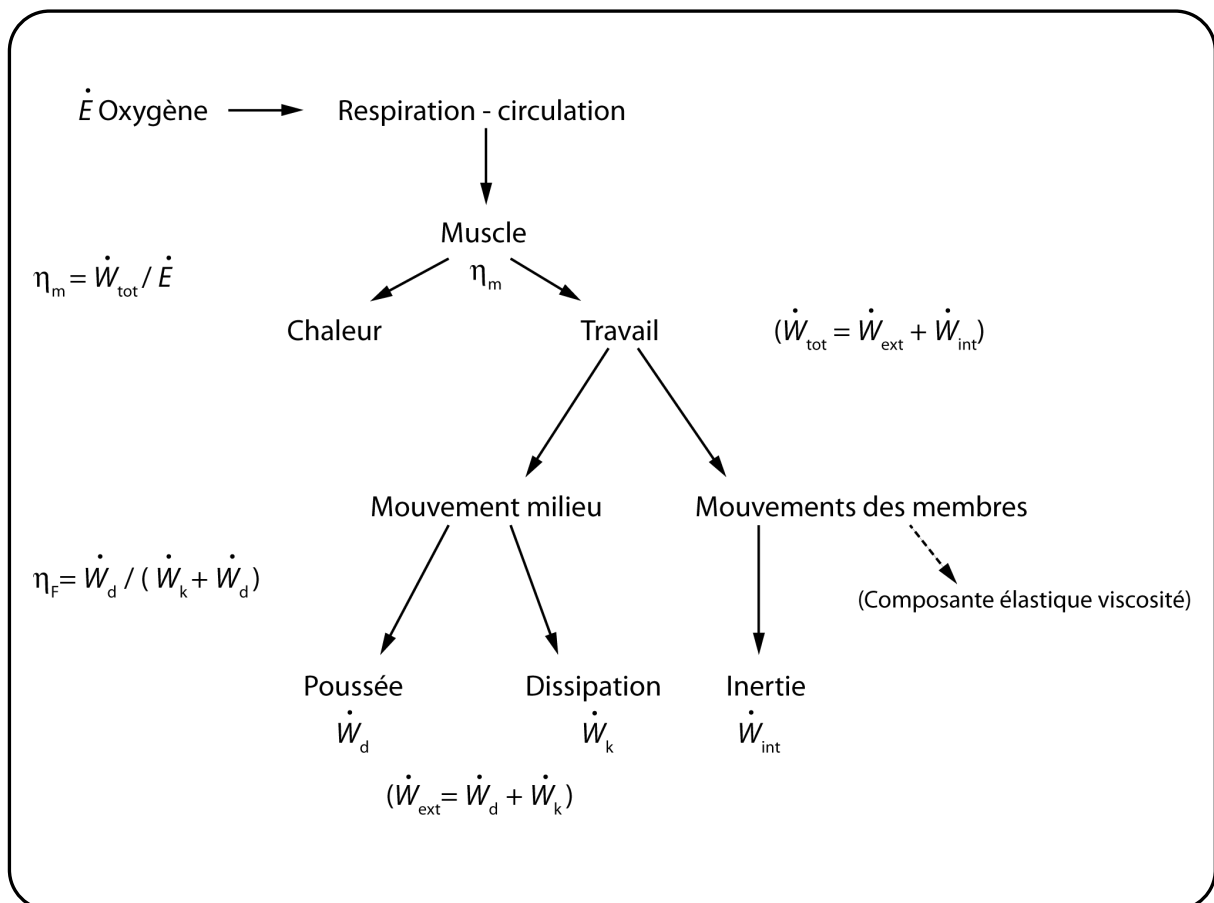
$\dot{E}$ Oxygène → Respiration - circulation

Muscle
$\eta_m$

$\eta_m = \dot{W}_{tot} / \dot{E}$

Chaleur

Travail

$(\dot{W}_{tot} = \dot{W}_{ext} + \dot{W}_{int})$

Mouvement milieu

Mouvements des membres

$\eta_F = \dot{W}_d / (\dot{W}_k + \dot{W}_d)$

(Composante élastique viscosité)

Poussée
$\dot{W}_d$

Dissipation
$\dot{W}_k$

Inertie
$\dot{W}_{int}$

$(\dot{W}_{ext} = \dot{W}_d + \dot{W}_k)$